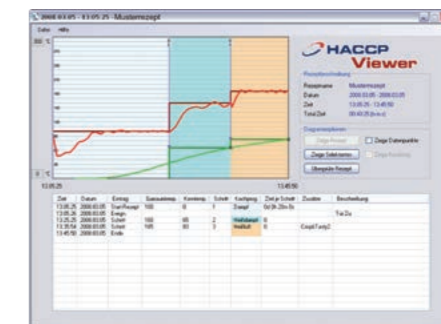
2008.03.05 - 13:05:25 - Musterrezept

Datei Hilfe

300 °C

0 °C

13:05:25

13:45:50

HACCP Viewer

Rezeptbeschreibung

| Rezeptname | Musterrezept |
|---|---|
| Datum | 2008.03.05 - 2008.03.05 |
| Zeit | 13:05:25 - 13:45:50 |
| Total Zeit | 00:40:25 [h:m:s] |

Diagrammoptionen

Zeige Rezept

Zeige Datenpunkte

Zeige Solltemperatur

Zeige Kerntemp.

Übergabe Rezept

| Zeit | Datum | Eintrag | Sensortemp. | Kerntemp. | Schritt | Kochprog | Zeit je Schritt | Zusätze | Beschreibung |
|---|---|---|---|---|---|---|---|---|---|
| 13:05:25 | 2008.03.05 | StartRezept | 100 | | 0 | 1 | Dampf | 0d 0h 20m 0s | |
| 13:05:26 | 2008.03.05 | Ereign. | | | | | | | Tür Zu |
| 13:25:26 | 2008.03.05 | Schritt | 160 | | 65 | 2 | Heißdampf | 0 | |
| 13:35:54 | 2008.03.05 | Schritt | 185 | | 80 | 3 | Heißluft | 0 | Emptl Fertig2 |
| 13:45:50 | 2008.03.05 | Ende | | | | | | | |